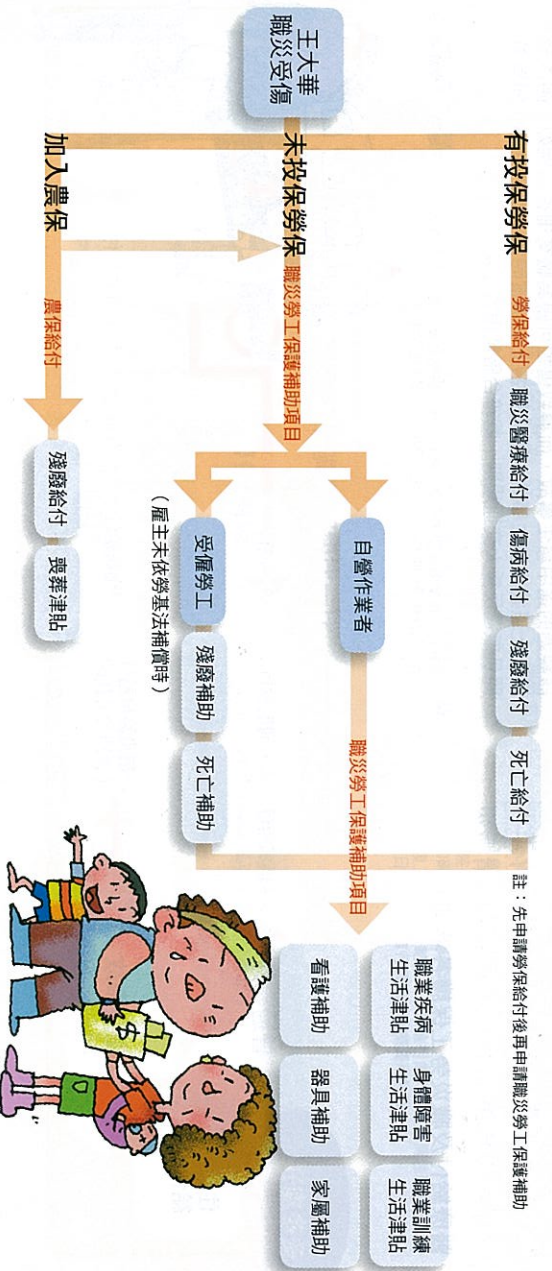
王大華職災受傷

有投保勞保

勞保給付

職災醫療給付

傷病給付

殘廢給付

死亡給付

註：先申請勞保給付後再申請職災勞工保護補助

未投保勞保

職災勞工保護補助項目

自營作業者

受僱勞工

殘廢補助

死亡補助

（雇主未依勞基法補償時）

職災勞工保護補助項目

職業疾病生活津貼

身體障害生活津貼

職業訓練生活津貼

看護補助

器具補助

家屬補助

加入農保

農保給付

殘廢給付

喪葬津貼

$